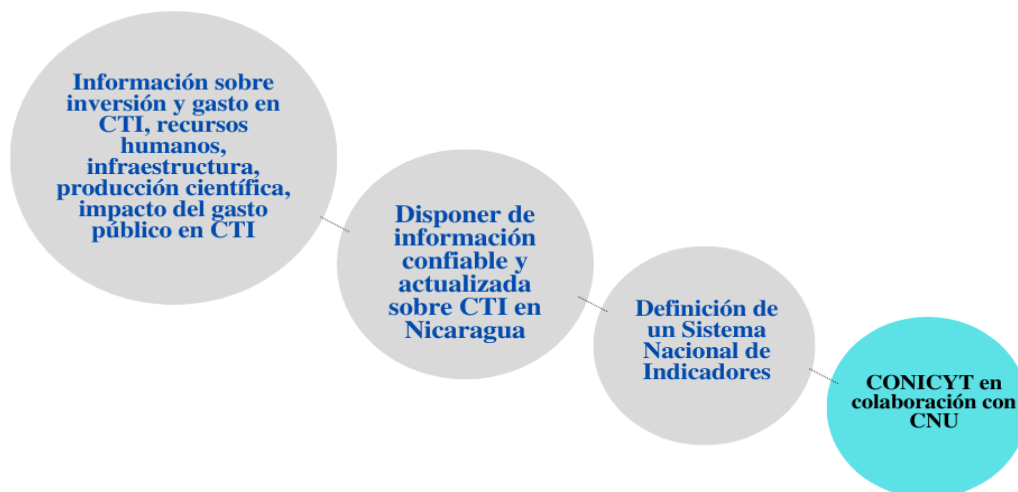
Información sobre inversión y gasto en CTI, recursos humanos, infraestructura, producción científica, impacto del gasto público en CTI

Disponer de información confiable y actualizada sobre CTI en Nicaragua

Definición de un Sistema Nacional de Indicadores

CONICYT en colaboración con CNU